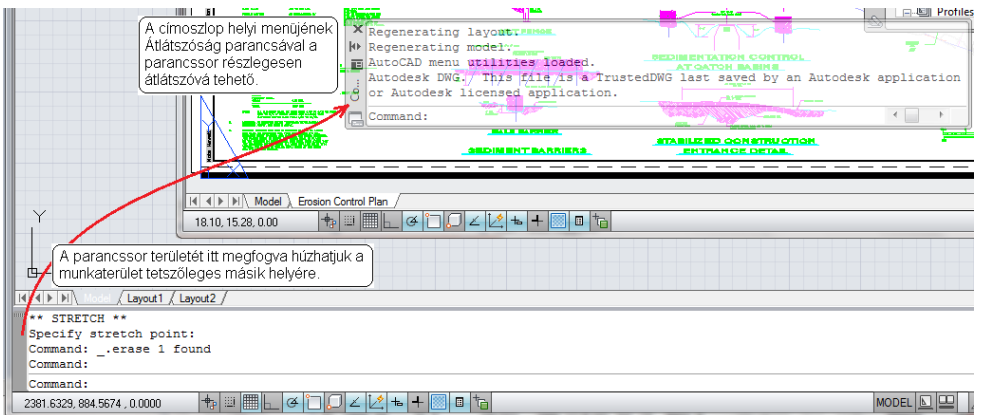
A címoszlop helyi menüjének Átlátszóság parancsával a parancssor részlegesen átlátszóvá tehető.

Regenerating layout.
Regenerating model.
AutoCAD menu utilities loaded.
Autodesk DWG. This file is a TrustedDWG last saved by an Autodesk application or Autodesk licensed application.

Command:

Profiles

SEDIMENTATION CONTROL AT CATCH BASINS

STABILIZED CONSTRUCTION ENTRANCE DETAIL

SEDIMENT BARRIERS

Model | Erosion Control Plan

18.10, 15.28, 0.00

A parancssor területét itt megfogva húzhatjuk a munkaterület tetszőleges másik helyére.

Model / Layout1 / Layout2

** STRETCH **
Specify stretch point:
Command: _.erase 1 found
Command:

Command:

2381.6329, 884.5674 , 0.0000

MODEL